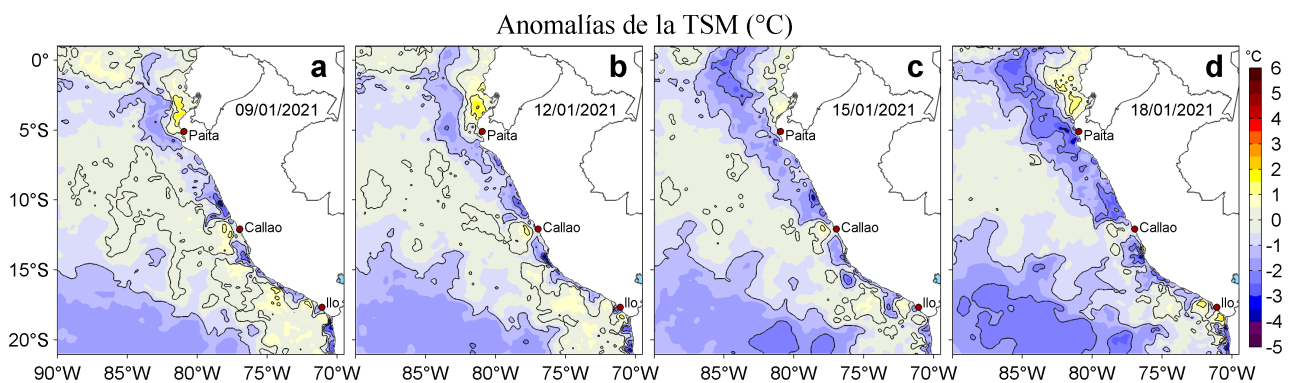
Anomalías de la TSM (°C)

0°
5°S
10°S
15°S
20°S

a
09/01/2021
Paita
Callao
Ilo

b
12/01/2021
Paita
Callao
Ilo

c
15/01/2021
Paita
Callao
Ilo

d
18/01/2021
Paita
Callao
Ilo

90°W 85°W 80°W 75°W 70°W
85°W 80°W 75°W 70°W
85°W 80°W 75°W 70°W
85°W 80°W 75°W 70°W

°C
6
5
4
3
2
1
0
-1
-2
-3
-4
-5